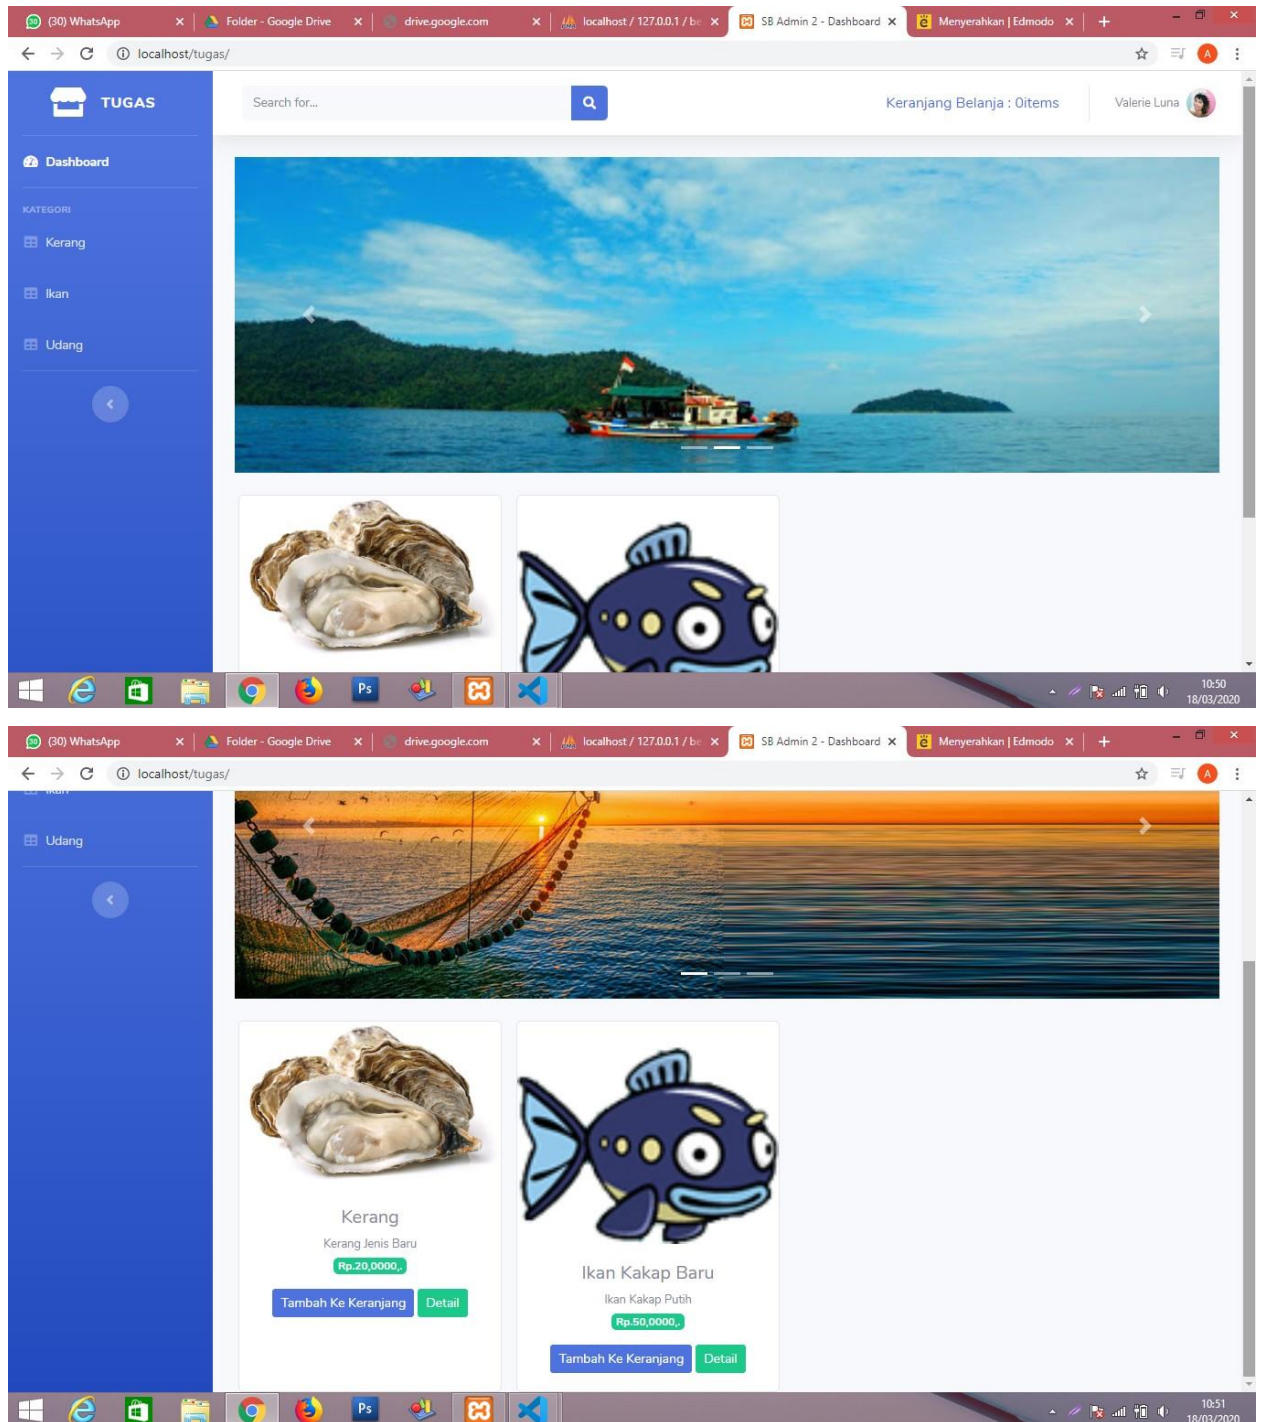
(30) WhatsApp × Folder - Google Drive × drive.google.com × localhost / 127.0.0.1 / be × SB Admin 2 - Dashboard × Menyerahkan | Edmodo × +

localhost/tugas/

TUGAS

Search for...

Keranjang Belanja : 0items

Valerie Luna

Dashboard

KATEGORI

Kerang

Ikan

Udang

10:50
18/03/2020

(30) WhatsApp × Folder - Google Drive × drive.google.com × localhost / 127.0.0.1 / be × SB Admin 2 - Dashboard × Menyerahkan | Edmodo × +

localhost/tugas/

Udang

Kerang

Kerang Jenis Baru

Rp.20,0000,-

Tambah Ke Keranjang Detail

Ikan Kakap Baru

Ikan Kakap Putih

Rp.50,0000,-

Tambah Ke Keranjang Detail

10:51
18/03/2020